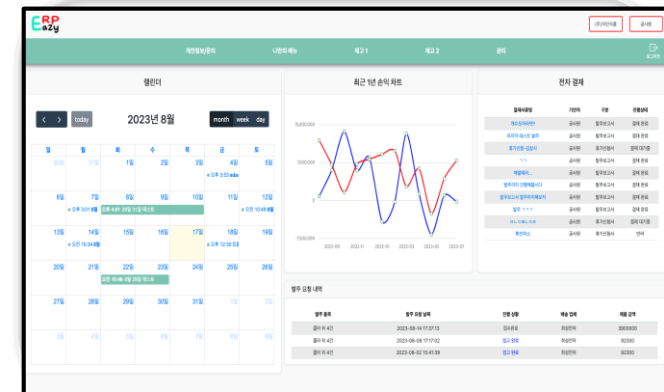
ERP ezy

개인정보관리 공사원

개인정보/문의 나만의 메뉴 재고 1 재고 2 관리

로그아웃

캘린더

2023년 8월

today month week day

| 일 | 월 | 화 | 수 | 목 | 금 | 토 |
|---|---|---|---|---|---|---|
| 30 | 31 | 1 | 2 | 3 | 4 | 5 |
| 6 | 7 | 8 | 9 | 10 | 11 | 12 |
| 13 | 14 | 15 | 16 | 17 | 18 | 19 |
| 20 | 21 | 22 | 23 | 24 | 25 | 26 |
| 27 | 28 | 29 | 30 | 31 | 1 | 2 |
| 3 | 4 | 5 | 6 | 7 | 8 | 9 |

최근 1년 손익 차트

전자 결재

| 결재내용명 | 기안자 | 구분 | 진행상태 |
|---|---|---|---|
| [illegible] | 공사원 | 발주보고서 | 결재 완료 |
| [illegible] | 공사원 | 발주보고서 | 결재 완료 |
| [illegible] | 공사원 | 휴가신청서 | 결재 대기중 |
| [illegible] | 공사원 | 발주보고서 | 결재 완료 |
| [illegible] | 공사원 | 발주보고서 | 결재 완료 |
| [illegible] | 공사원 | 발주보고서 | 결재 완료 |
| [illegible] | 공사원 | 발주보고서 | 결재 완료 |
| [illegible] | 공사원 | 발주보고서 | 결재 완료 |
| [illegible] | 공사원 | 발주보고서 | 결재 대기중 |
| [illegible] | 공사원 | 휴가신청서 | 반려 |

발주 요청 내역

| 발주 품목 | 발주 요청 날짜 | 진행 상황 | 배송 업체 | 제품 금액 |
|---|---|---|---|---|
| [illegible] | 2023-08-14 17:07:13 | 접수완료 | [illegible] | 2800000 |
| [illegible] | 2023-08-08 17:17:02 | 입고 완료 | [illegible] | 92000 |
| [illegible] | 2023-08-02 15:41:39 | 입고 완료 | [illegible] | 92000 |